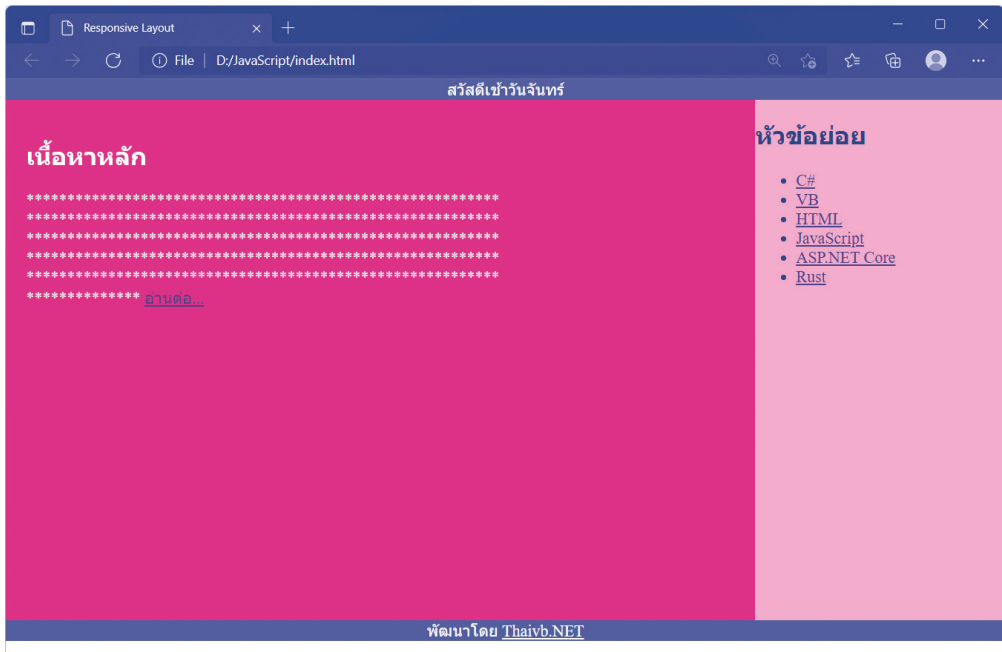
Responsive Layout

File | D:/JavaScript/index.html

สวัสดีเช้าวันจันทร์

เนื้อหาหลัก

****************************************************
****************************************************
****************************************************
****************************************************
****************************************************
************* อ่านต่อ...

หัวข้อย่อย

- C#
- VB
- HTML
- JavaScript
- ASP.NET Core
- Rust

พัฒนาโดย Thaivb.NET